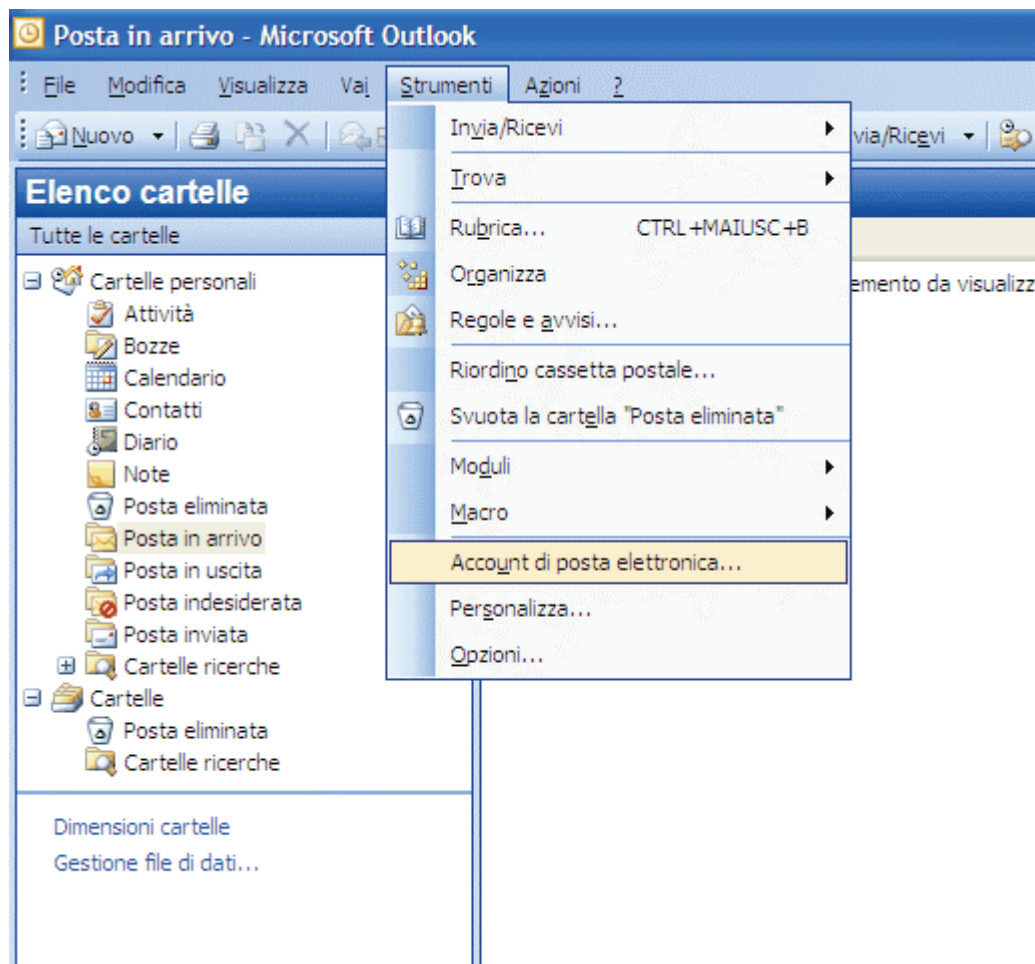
Posta in arrivo - Microsoft Outlook

File Modifica Visualizza Vai Strumenti Azioni ?

Nuovo

via/Ricevi

Elenco cartelle

Tutte le cartelle

Cartelle personali
Attività
Bozze
Calendario
Contatti
Diario
Note
Posta eliminata
Posta in arrivo
Posta in uscita
Posta indesiderata
Posta inviata
Cartelle ricerche
Cartelle
Posta eliminata
Cartelle ricerche

Dimensioni cartelle
Gestione file di dati...

Invia/Ricevi
Trova
Rubrica... CTRL+MAIUSC+B
Organizza
Regole e avvisi...
Riordino cassetta postale...
Svuota la cartella "Posta eliminata"
Moduli
Macro
Account di posta elettronica...
Personalizza...
Opzioni...

emento da visualizz